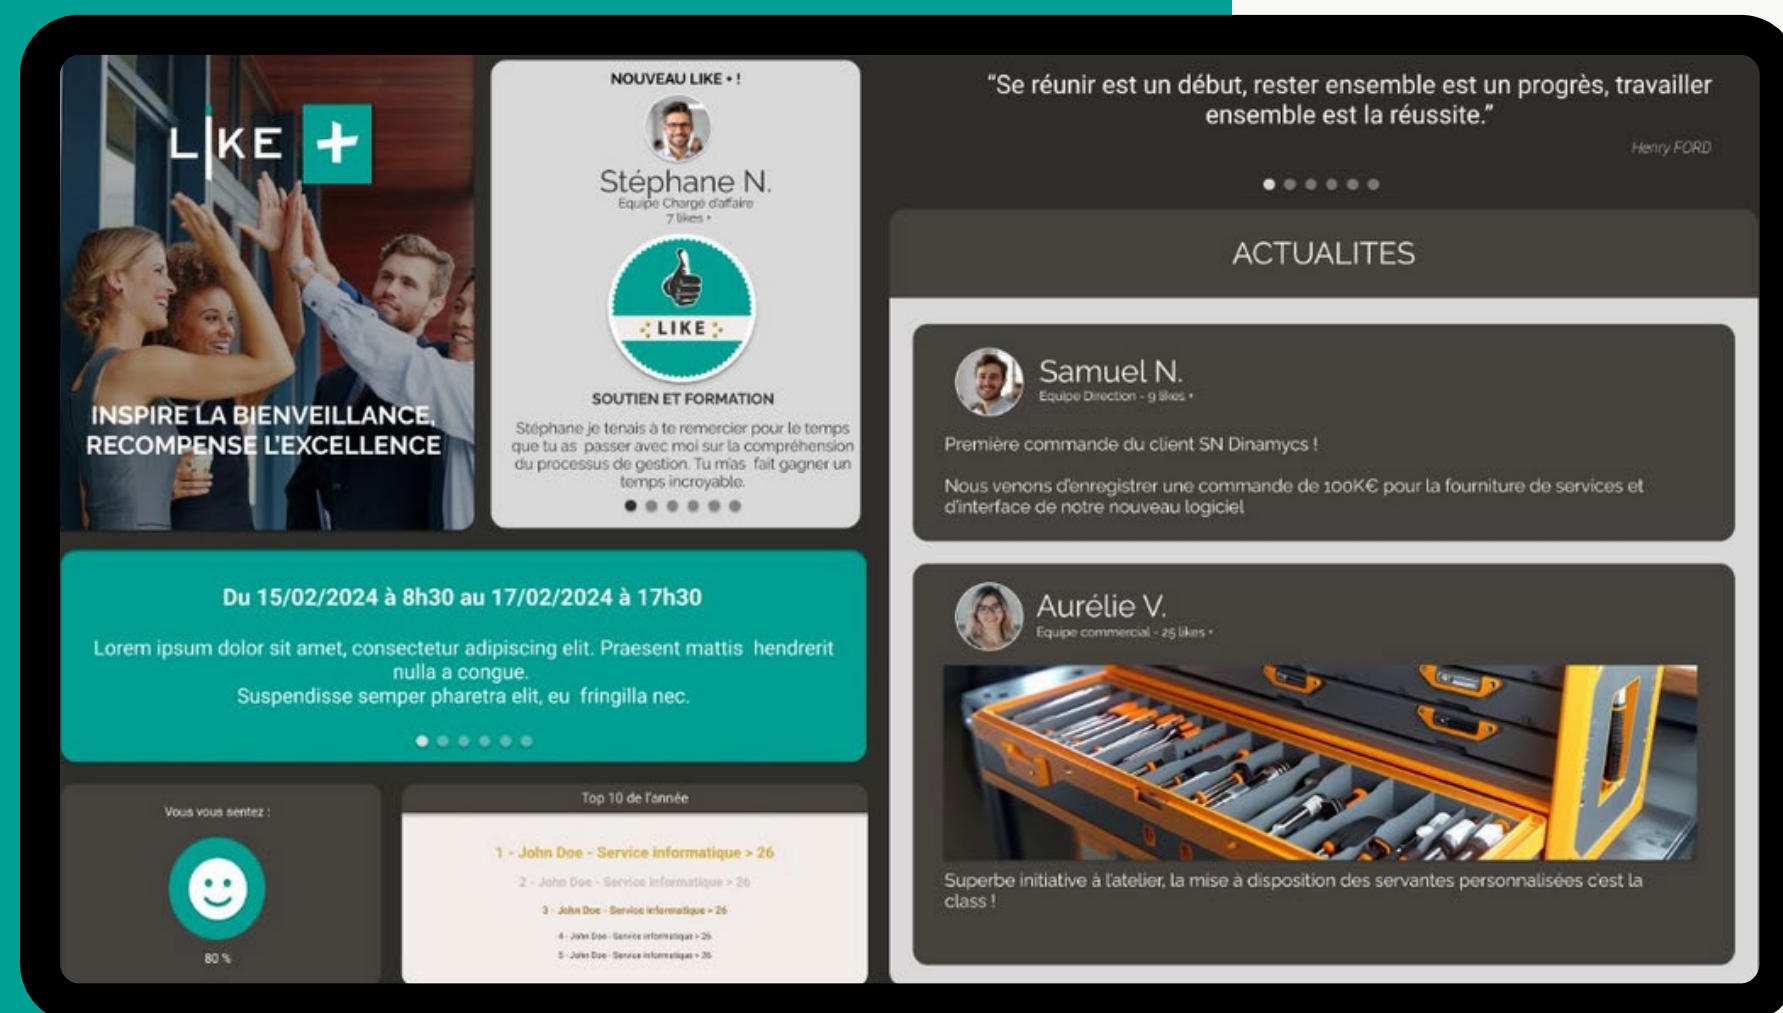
LIKE +

INSPIRE LA BIENVEILLANCE, RECOMPENSE L'EXCELLENCE

NOUVEAU LIKE • !

Stéphane N.
Equipe Chargé d'affaire
7 likes •

LIKE

SOUTIEN ET FORMATION

Stéphane je tenais à te remercier pour le temps que tu as passer avec moi sur la compréhension du processus de gestion. Tu m'as fait gagner un temps incroyable.

"Se réunir est un début, rester ensemble est un progrès, travailler ensemble est la réussite."

Henry FORD

ACTUALITES

Samuel N.
Equipe Direction - 9 likes •

Première commande du client SN Dinamycs !

Nous venons d'enregistrer une commande de 100K€ pour la fourniture de services et d'interface de notre nouveau logiciel

Du 15/02/2024 à 8h30 au 17/02/2024 à 17h30

Lorem ipsum dolor sit amet, consectetur adipiscing elit. Praesent mattis hendrerit nulla a congue.
Suspendisse semper pharetra elit, eu fringilla nec.

Aurélie V.
Equipe commercial - 25 likes •

Superbe initiative à l'atelier, la mise à disposition des servantes personnalisées c'est la class !

Vous vous sentez :

80 %

Top 10 de l'année

1 - John Doe - Service informatique > 26
2 - John Doe - Service informatique > 26
3 - John Doe - Service informatique > 26
4 - John Doe - Service informatique > 26
5 - John Doe - Service informatique > 26